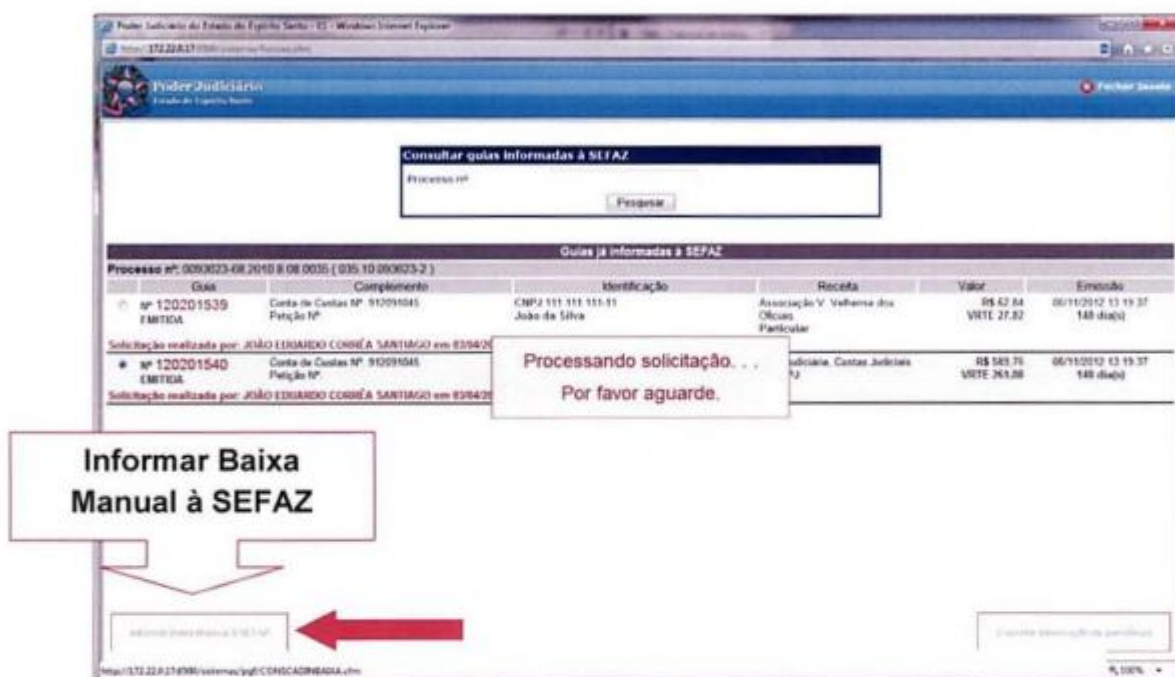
Poder Judiciário do Estado do Espírito Santo - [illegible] - Windows Internet Explorer

Poder Judiciário
Estado do Espírito Santo

Fechar Janela

Consultar guias informadas à SEFAZ
Processo nº
Pesquisar

Guias já informadas à SEFAZ
Processo nº: 0050023-68.2010.8.08.0035 ( 035.10.050023-2 )

| Guia | Complemento | Identificação | Receita | Valor | Emissão |
|---|---|---|---|---|---|
| Nº 120201539 EMITIDA | Conta de Custas Nº: 912091045 Petição Nº: | CNPJ 111.111.111-11 João da Silva | Associação V. Velhense dos Oficiais Particular | R$ 62,84 VRTE 27,82 | 06/11/2012 13:19:37 148 dia(s) |
| Nº 120201540 EMITIDA | Conta de Custas Nº: 912091045 Petição Nº: | | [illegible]diciária, Custas Judiciais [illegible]J | R$ 585,75 VRTE 261,08 | 06/11/2012 13:19:37 148 dia(s) |

Solicitação realizada por: JOÃO EDUARDO CORRÊA SANTIAGO em 03/04/2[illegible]
Solicitação realizada por: JOÃO EDUARDO CORRÊA SANTIAGO em 03/04/2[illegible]

Processando solicitação. . .
Por favor aguarde.

Informar Baixa Manual à SEFAZ

Informar baixa manual à SEFAZ

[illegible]

http://172.22.0.17:8580/sistemas/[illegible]/CONSCADBAIXA.cfm

100%